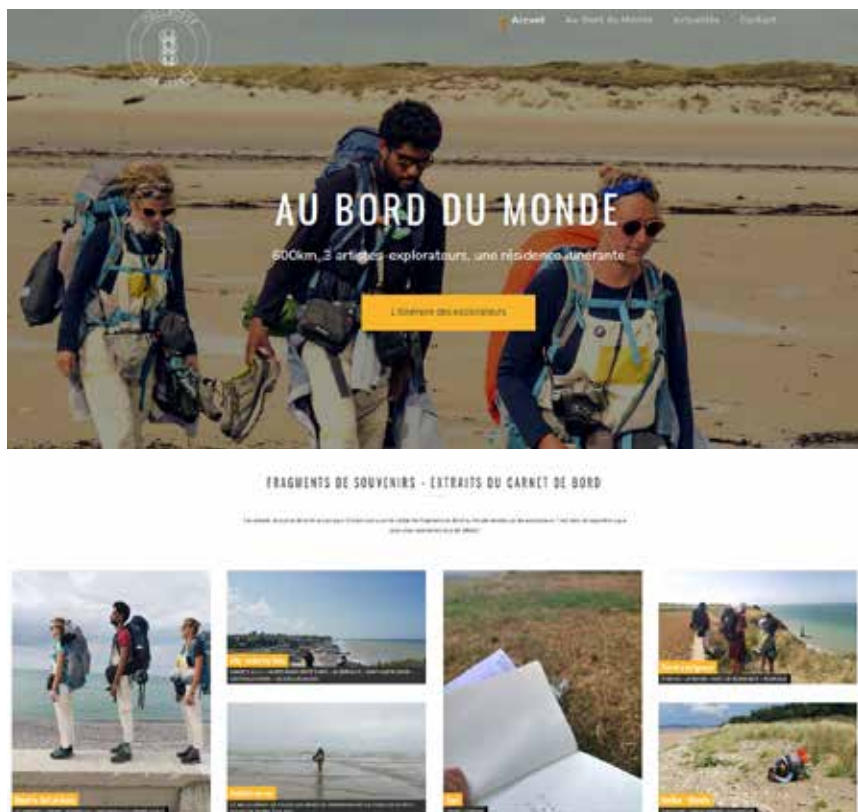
Accueil Au Bord du Monde Actualités Contact

AU BORD DU MONDE

600km, 3 artistes-explorateurs, une résidence itinérante

L'itinéraire des explorateurs

FRAGMENTS DE SOUVENIRS - EXTRAITS DU CARNET DE BORD

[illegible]

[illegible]